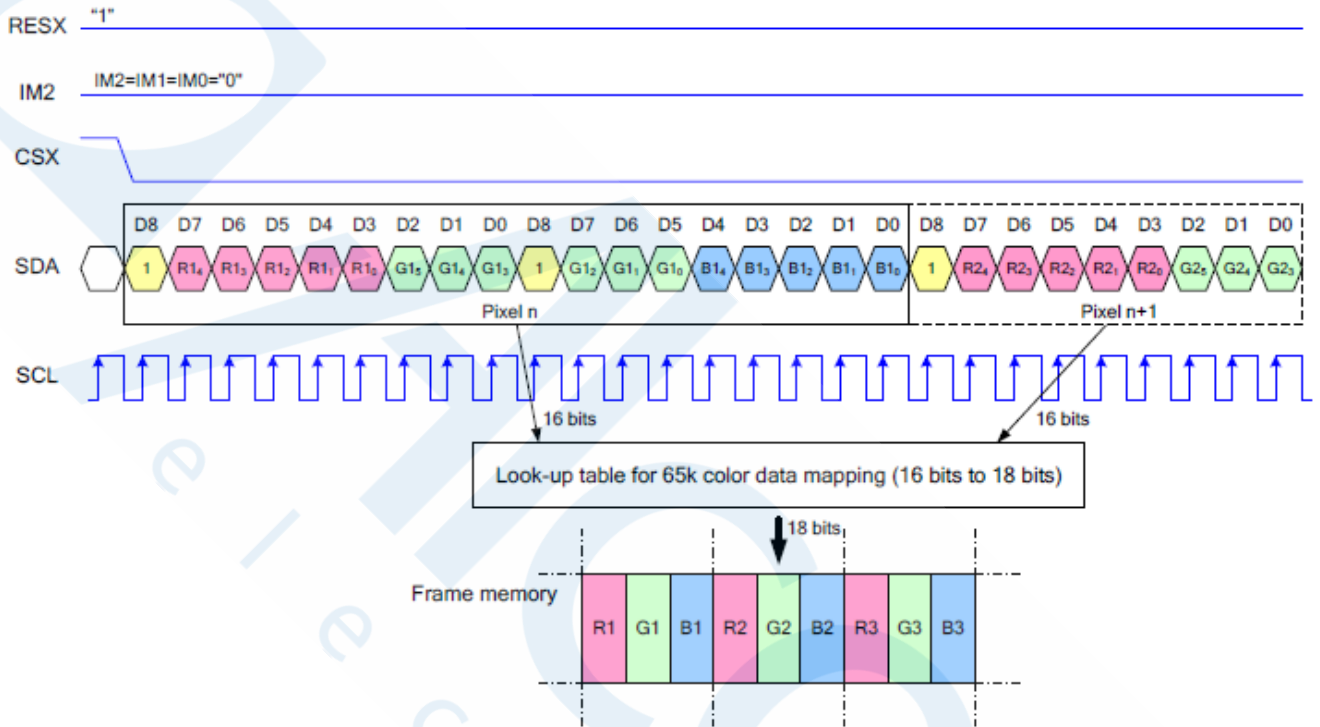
RESX "1"

IM2 IM2=IM1=IM0="0"

CSX

D8 D7 D6 D5 D4 D3 D2 D1 D0 D8 D7 D6 D5 D4 D3 D2 D1 D0 D8 D7 D6 D5 D4 D3 D2 D1 D0

SDA 1 $R1_4$ $R1_3$ $R1_2$ $R1_1$ $R1_0$ $G1_5$ $G1_4$ $G1_3$ 1 $G1_2$ $G1_1$ $G1_0$ $B1_4$ $B1_3$ $B1_2$ $B1_1$ $B1_0$ 1 $R2_4$ $R2_3$ $R2_2$ $R2_1$ $R2_0$ $G2_5$ $G2_4$ $G2_3$

Pixel n

Pixel n+1

SCL

16 bits

16 bits

Look-up table for 65k color data mapping (16 bits to 18 bits)

18 bits

Frame memory

| R1 | G1 | B1 | R2 | G2 | B2 | R3 | G3 | B3 |